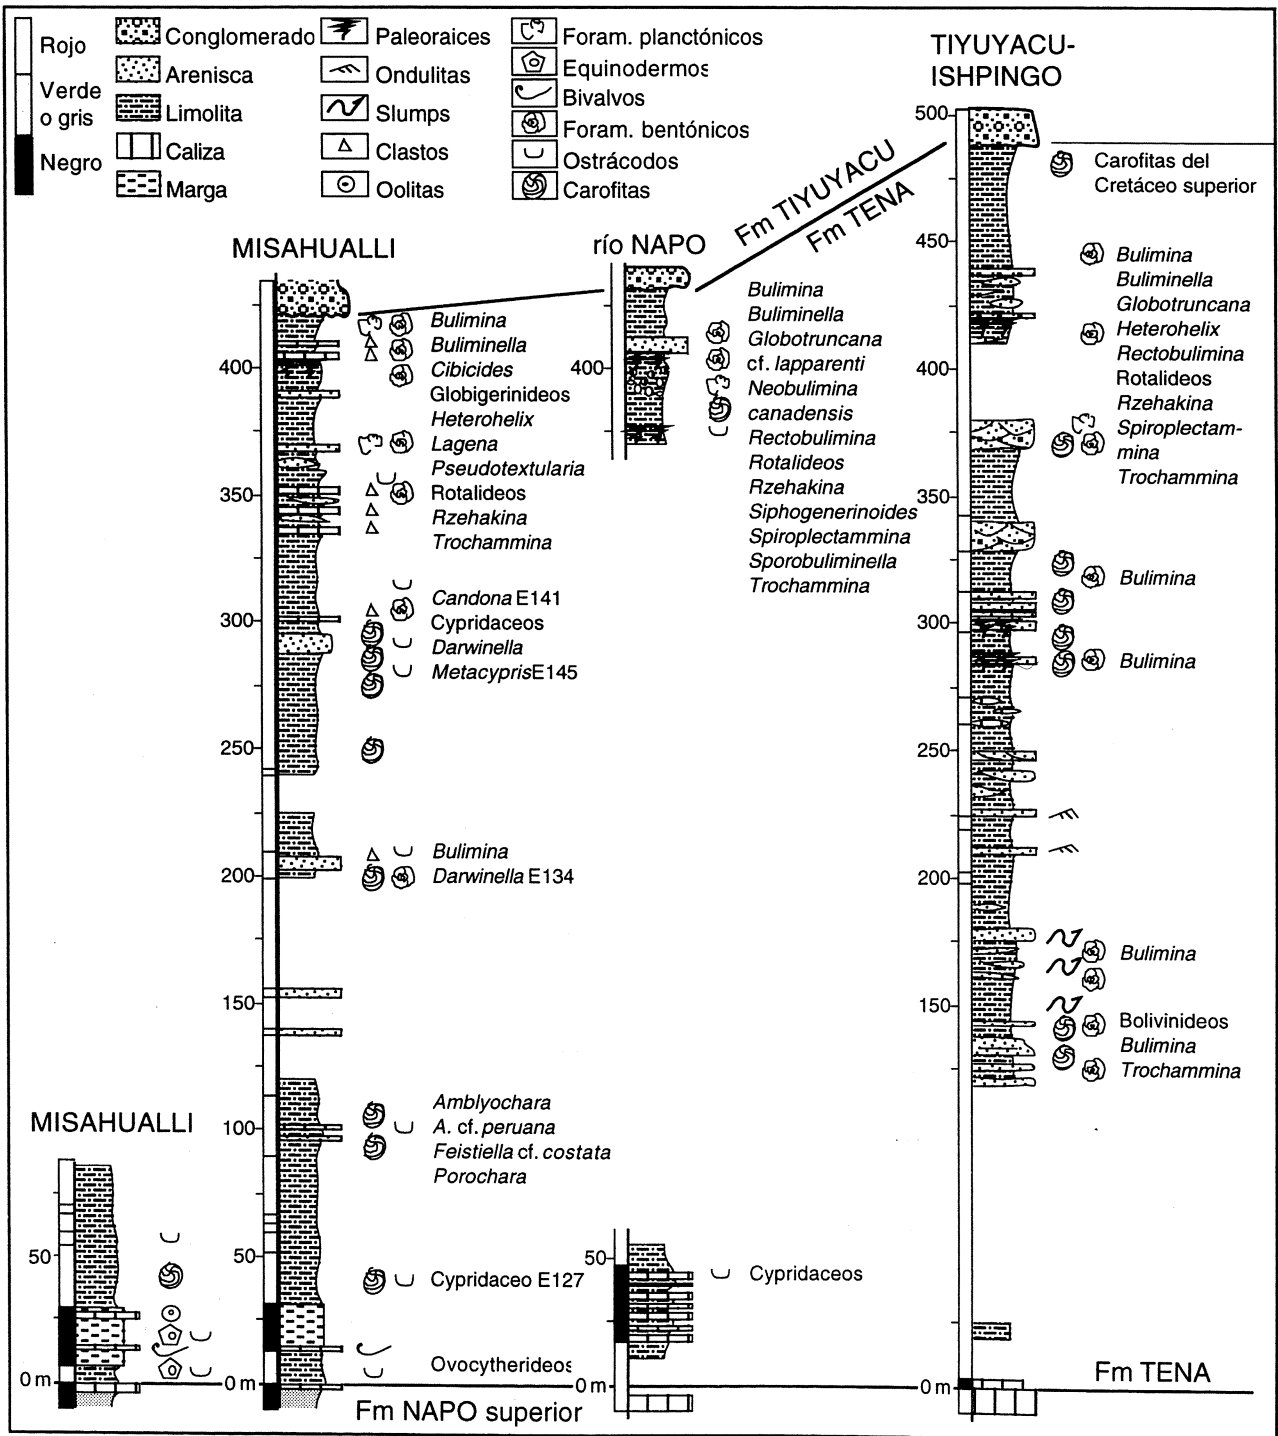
Rojo
Verde o gris
Negro
Conglomerado
Arenisca
Limolita
Caliza
Marga
Paleoraices
Ondulitas
Slumps
Clastos
Oolitas
Foram. planctónicos
Equinodermos
Bivalvos
Foram. bentónicos
Ostrácodos
Carofitas

TIYUYACU-ISHPINGO

Fm TIYUYACU
Fm TENA

MISAHUALLI

río NAPO

400
350
300
250
200
150
100
50
0 m

Bulimina
Buliminella
Cibicides
Globigerinideos
Heterohelix
Lagena
Pseudotextularia
Rotalideos
Rzehakina
Trochammina

Candona E141
Cypridaceos
Darwinella
Metacypris E145

Bulimina
Darwinella E134

Amblyochara
A. cf. peruana
Feistiella cf. costata
Porochara

Cypridaceo E127

Ovocytherideos

Bulimina
Buliminella
Globotruncana
cf. lapparenti
Neobulimina
canadensis
Rectobulimina
Rotalideos
Rzehakina
Siphogenerinoides
Spiroplectammina
Sporobuliminella
Trochammina

Cypridaceos

500
450
400
350
300
250
200
150
0 m

Carofitas del Cretáceo superior

Bulimina
Buliminella
Globotruncana
Heterohelix
Rectobulimina
Rotalideos
Rzehakina
Spiroplectammina
Trochammina

Bulimina

Bulimina

Bulimina

Bolivinideos
Bulimina
Trochammina

MISAHUALLI
50
0 m

Fm NAPO superior

50
0 m

Fm TENA